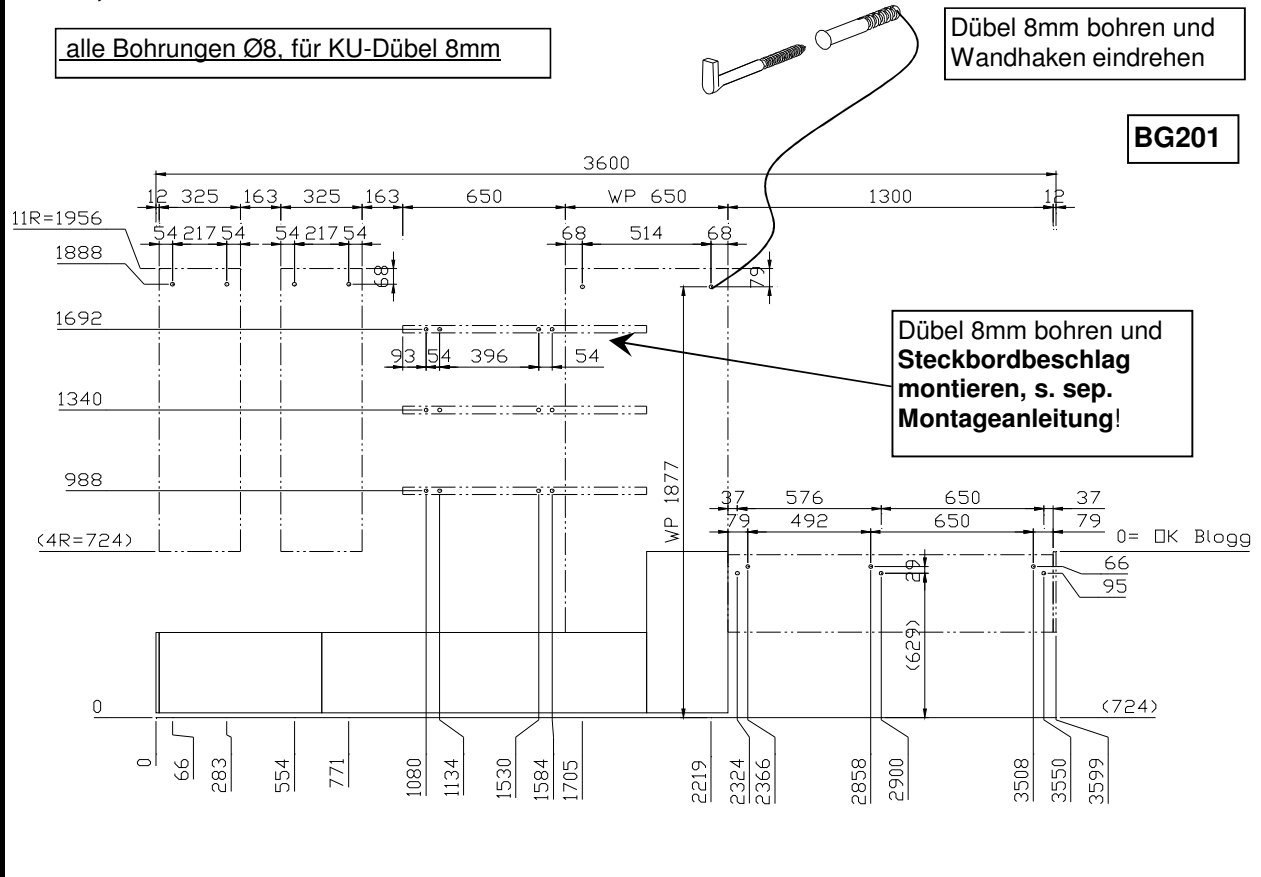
alle Bohrungen Ø8, für KU-Dübel 8mm

Dübel 8mm bohren und Wandhaken eindrehen

BG201

3600

12 325 163 325 163 650 WP 650 1300 12

11R=1956

54 217 54 54 217 54 68 514 68

1888

68

79

1692

93 54 396 54

Dübel 8mm bohren und **Steckbordbeschlag montieren, s. sep. Montageanleitung**!

1340

988

WP 1877

37 576 650 37

79 492 650 79

0= OK Blogg

(4R=724)

66

29

95

(629)

0

(724)

0 66 283 554 771 1080 1134 1530 1584 1705 2219 2324 2366 2858 2900 3508 3550 3599